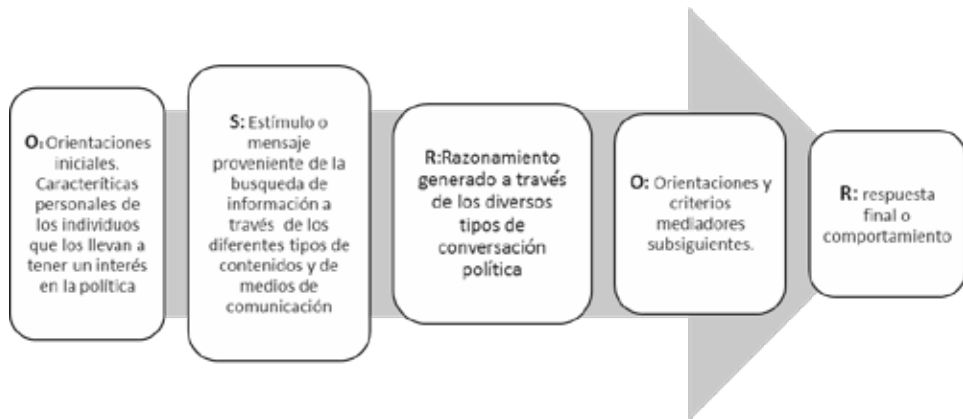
O: Orientaciones iniciales. Caracteríticas personales de los individuos que los llevan a tener un interés en la política

S: Estímulo o mensaje proveniente de la busqueda de información a través de los diferentes tipos de contenidos y de medios de comunicación

R: Razonamiento generado a través de los diversos tipos de conversación política

O: Orientaciones y criterios mediadores subsiguientes.

R: respuesta final o comportamiento